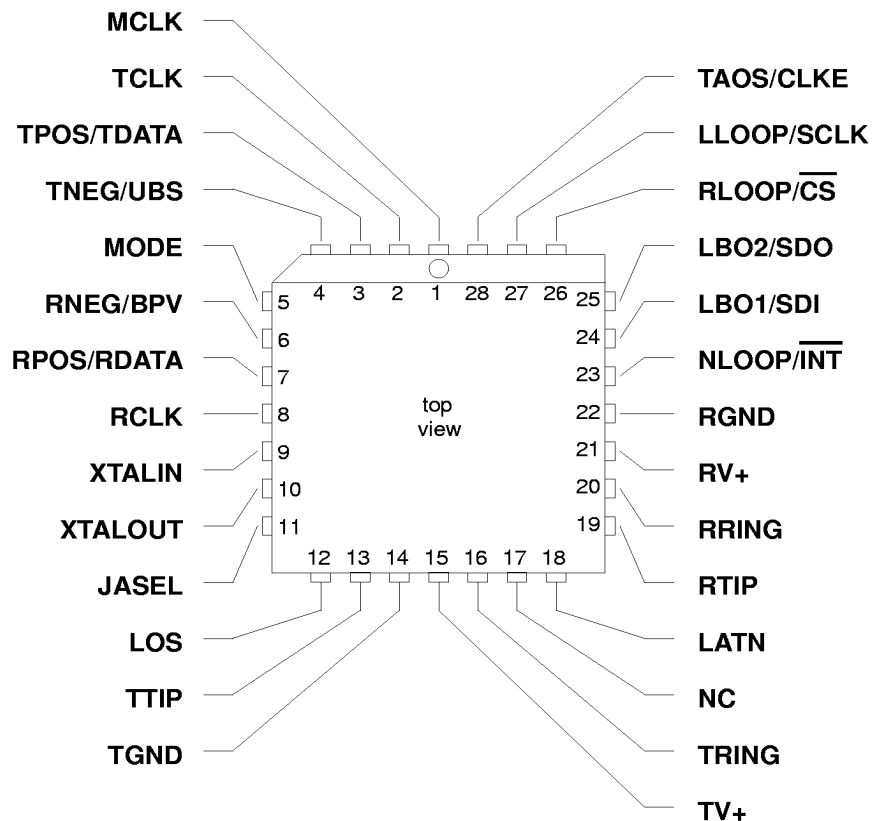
MCLK

TCLK

TPOS/TDATA

TNEG/UBS

MODE

RNEG/BPV

RPOS/RDATA

RCLK

XTALIN

XTALOUT

JASEL

LOS

TTIP

TGND

TAOS/CLKE

LLOOP/SCLK

RLOOP/$\overline{CS}$

LBO2/SDO

LBO1/SDI

NLOOP/$\overline{INT}$

RGND

RV+

RRING

RTIP

LATN

NC

TRING

TV+

4 3 2 1 28 27 26

5
6
7
8
9
10
11

25
24
23
22
21
20
19

12 13 14 15 16 17 18

top
view